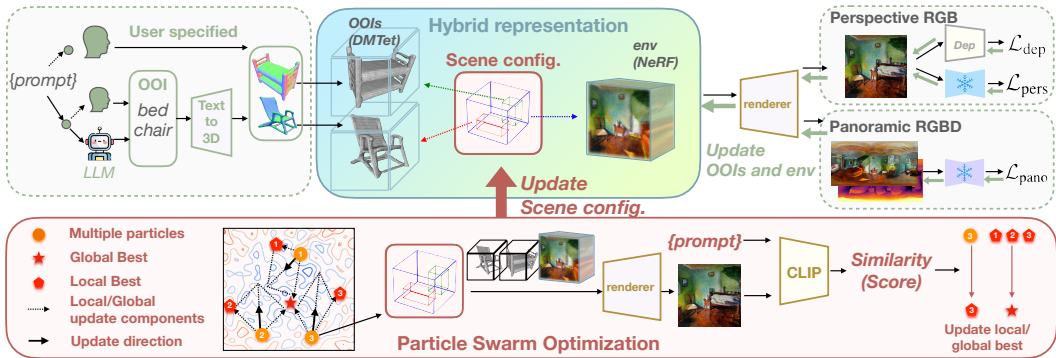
User specified

{prompt}

OOI

bed

chair

LLM

Text to 3D

OOIs (DMTet)

Hybrid representation

Scene config.

env (NeRF)

renderer

Update OOIs and env

Perspective RGB

Dep

$\mathcal{L}_{\text{dep}}$

$\mathcal{L}_{\text{pers}}$

Panoramic RGBD

$\mathcal{L}_{\text{pano}}$

Update Scene config.

Multiple particles

Global Best

Local Best

Local/Global update components

Update direction

1 1 2 2 3 3

{prompt}

renderer

CLIP

Similarity (Score)

3 1 2 3

3

Update local/ global best

Particle Swarm Optimization